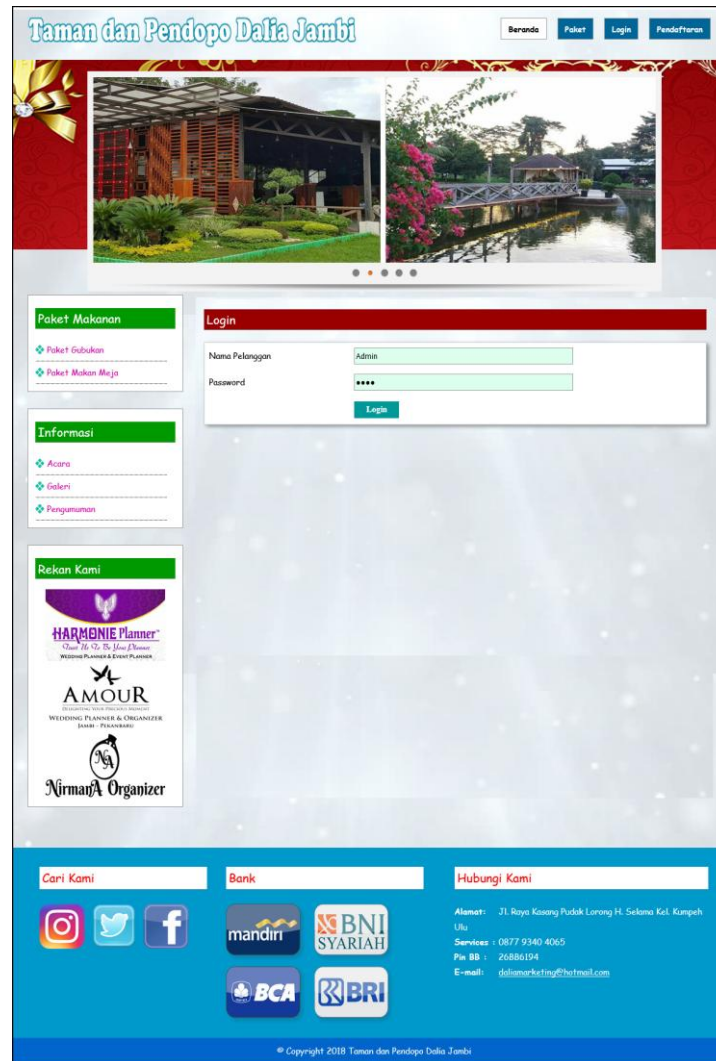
Taman dan Pendopo Dalia Jambi

Beranda
Paket
Login
Pendaftaran

Paket Makanan

Paket Gubukan
Paket Makan Meja

Informasi

Acara
Galeri
Pengumuman

Rekan Kami

HARMONIE Planner
Trust Us To Be Your Planner
WEDDING PLANNER & EVENT PLANNER

AMOUR
DELIGHTING YOUR PRECIOUS MOMENT
WEDDING PLANNER & ORGANIZER
JAMBI - PEKANBARU

NirmanA Organizer

Login

Nama Pelanggan
Admin
Password
••••
Login

Cari Kami

Bank

mandiri
BNI SYARIAH
BCA
BRI

Hubungi Kami

Alamat: Jl. Raya Kasang Pudak Lorong H. Selama Kel. Kumpeh Ulu
Services : 0877 9340 4065
Pin BB : 26886194
E-mail: daliamarketing@hotmail.com

© Copyright 2018 Taman dan Pendopo Dalia Jambi